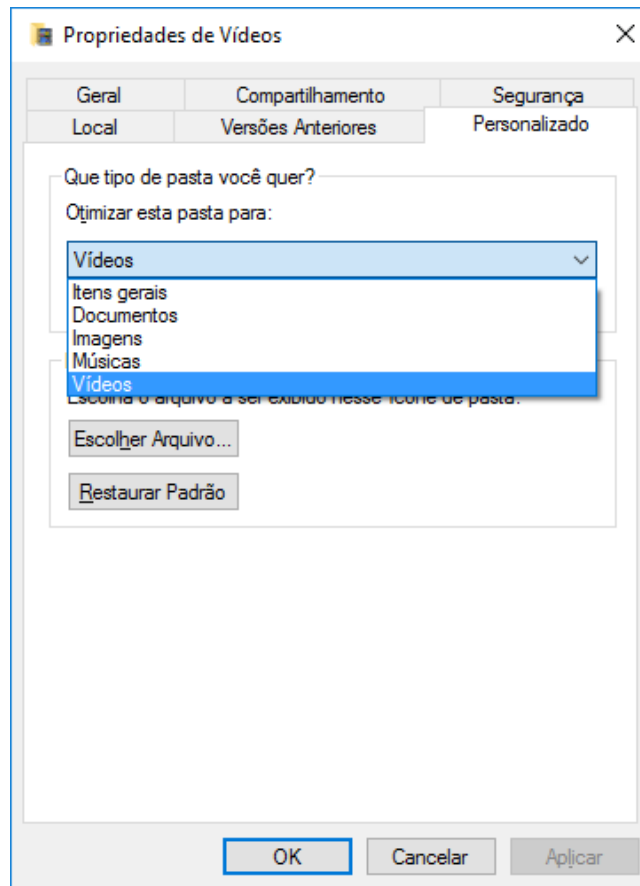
Propriedades de Vídeos

Geral
Compartilhamento
Segurança
Local
Versões Anteriores
Personalizado

Que tipo de pasta você quer?
Otimizar esta pasta para:
Vídeos
Itens gerais
Documentos
Imagens
Músicas
Vídeos

Escolha o arquivo a ser exibido nesse ícone de pasta:
Escolher Arquivo...
Restaurar Padrão

OK
Cancelar
Aplicar